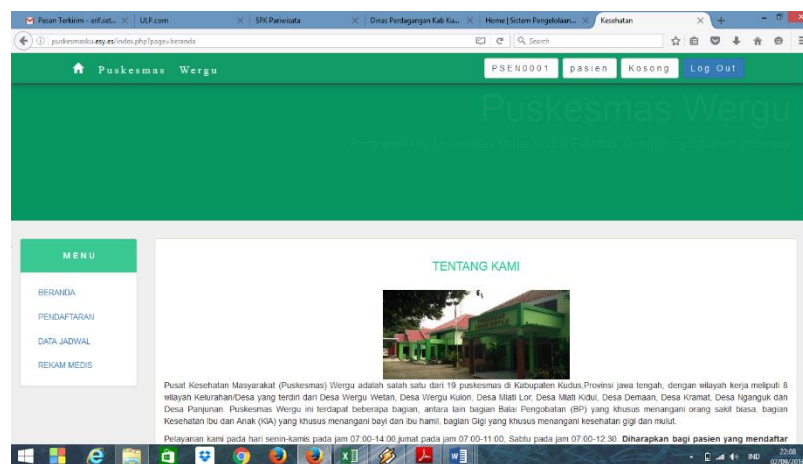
Pesan Terkirim - arif.sat... ×
ULP.com
SPK Pariwisata ×
Dinas Perdagangan Kab Ku... ×
Home | Sistem Pengelolaan... ×
Kesehatan ×

puskesmasku.esy.es/index.php?page=beranda
Search

Puskesmas Wergu
PSEN0001 pasien Kosong Log Out

Puskesmas Wergu
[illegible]

MENU
BERANDA
PENDAFTARAN
DATA JADWAL
REKAM MEDIS

TENTANG KAMI

Pusat Kesehatan Masyarakat (Puskesmas) Wergu adalah salah satu dari 19 puskesmas di Kabupaten Kudus,Provinsi jawa tengah, dengan wilayah kerja meliputi 8 wilayah Kelurahan/Desa yang terdiri dari Desa Wergu Wetan, Desa Wergu Kulon, Desa Mlati Lor, Desa Mlati Kidul, Desa Demaan, Desa Kramat, Desa Nganguk dan Desa Panjunan. Puskesmas Wergu ini terdapat beberapa bagian, antara lain bagian Balai Pengobatan (BP) yang khusus menangani orang sakit biasa, bagian Kesehatan Ibu dan Anak (KIA) yang khusus menangani bayi dan ibu hamil, bagian Gigi yang khusus menangani kesehatan gigi dan mulut.

Pelayanan kami pada hari senin-kamis pada jam 07:00-14:00,jumat pada jam 07:00-11:00, Sabtu pada jam 07:00-12:30. Diharapkan bagi pasien yang mendaftar

IND 22:08 02/08/201